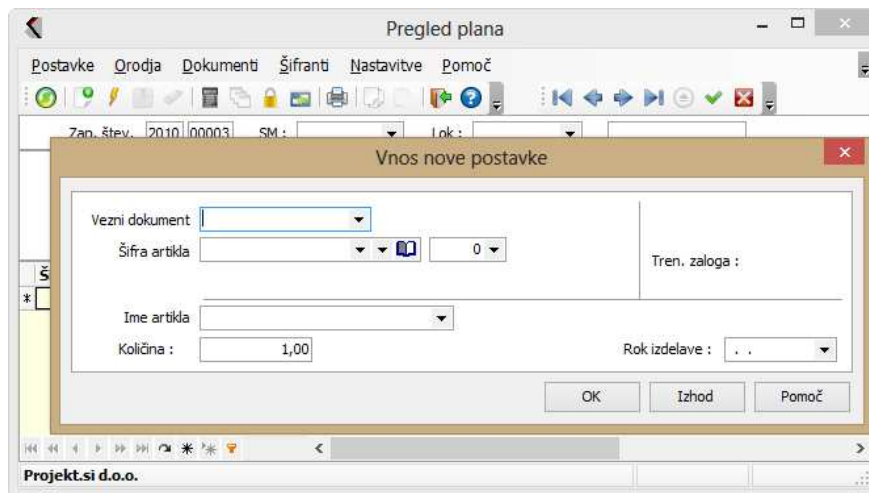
Pregled plana

Postavke Orodja Dokumenti Šifranti Nastavitve Pomoč

Zap. štev. 2010 00003 SM : Lok :

Vnos nove postavke

Vezni dokument

Šifra artikla 0

Tren. zaloga :

Ime artikla

Količina : 1,00

Rok izdelave : . .

OK Izhod Pomoč

Š
*

Projekt.si d.o.o.